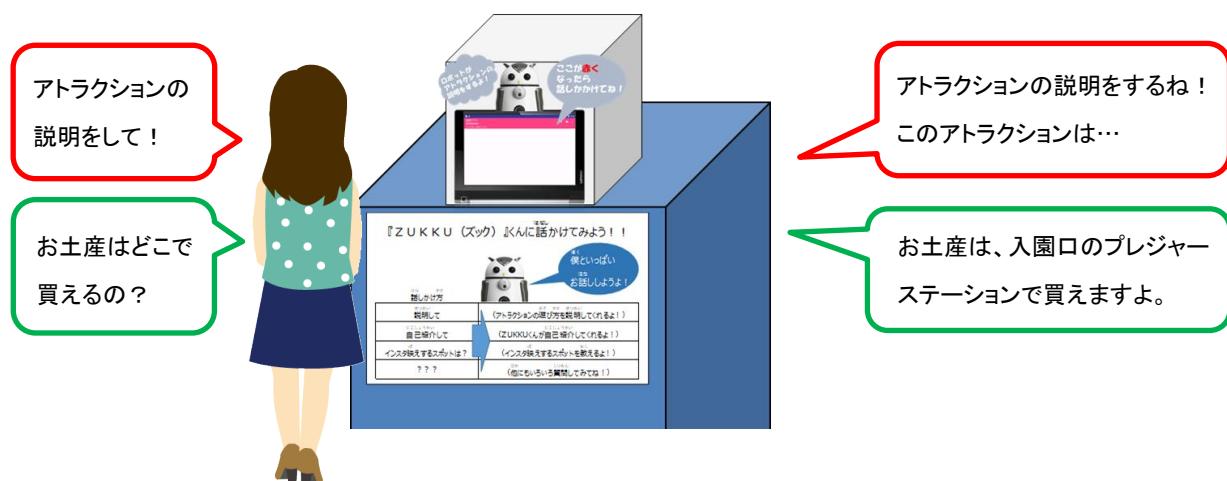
アトラクションの説明をして！

お土産はどこで買えるの？

ロボットがアトラクションの説明をするよ！

ここがあくなったら話しかけてね！

アトラクションの説明をするね！このアトラクションは…

お土産は、入園口のプレジャーステーションで買えますよ。

『ZUKKU（ズック）』くんに話かけてみよう！！

僕といっぱいお話ししようよ！

話しかけ方

| | |
|---|---|
| 説明して | （アトラクションの遊び方を説明してくれるよ！） |
| 自己紹介して | （ZUKKUくんが自己紹介してくれるよ！） |
| インスタ映えするスポットは？ | （インスタ映えするスポットを教えるよ！） |
| ？？？ | （他にもいろいろ質問してみてね！） |